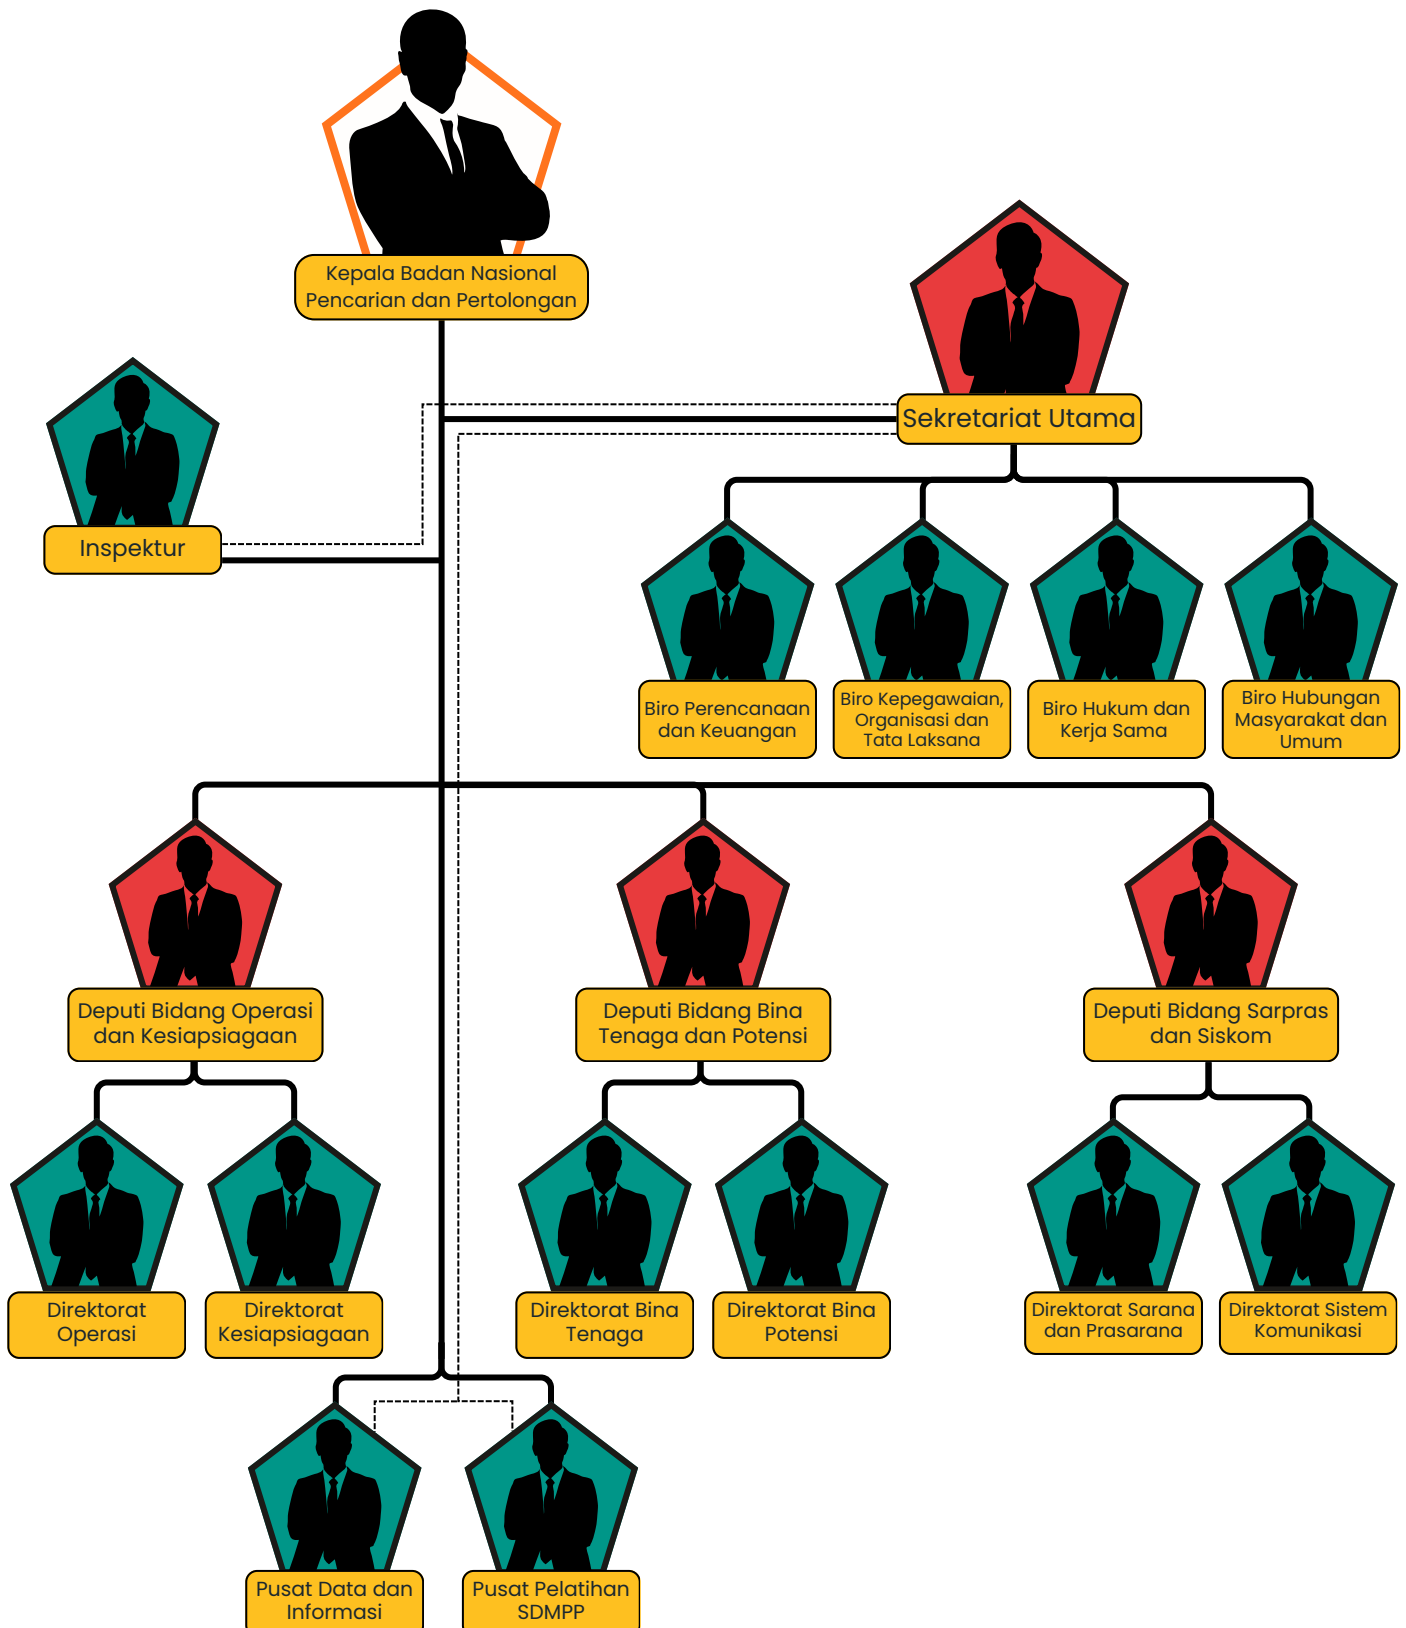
Kepala Badan Nasional Pencarian dan Pertolongan

Sekretariat Utama

Inspektur

Biro Perencanaan dan Keuangan

Biro Kepegawaian, Organisasi dan Tata Laksana

Biro Hukum dan Kerja Sama

Biro Hubungan Masyarakat dan Umum

Deputi Bidang Operasi dan Kesiapsiagaan

Deputi Bidang Bina Tenaga dan Potensi

Deputi Bidang Sarpras dan Siskom

Direktorat Operasi

Direktorat Kesiapsiagaan

Direktorat Bina Tenaga

Direktorat Bina Potensi

Direktorat Sarana dan Prasarana

Direktorat Sistem Komunikasi

Pusat Data dan Informasi

Pusat Pelatihan SDMPP